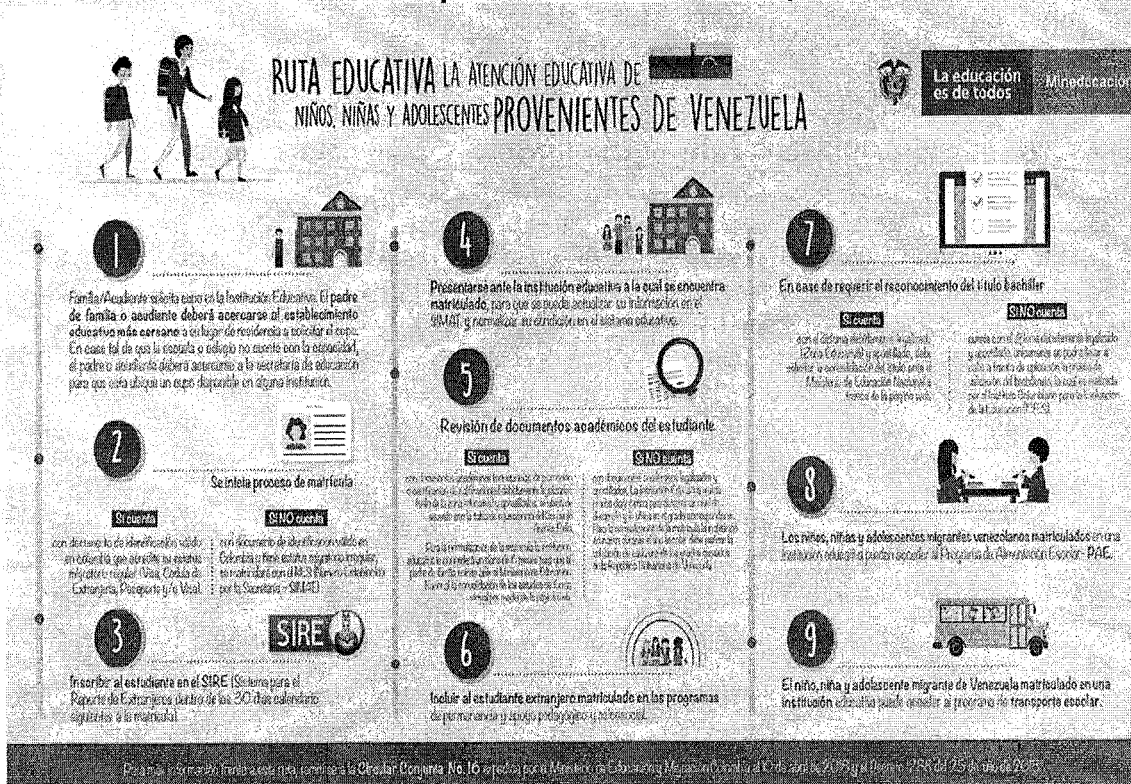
RUTA EDUCATIVA LA ATENCIÓN EDUCATIVA DE NIÑOS, NIÑAS Y ADOLESCENTES PROVENIENTES DE VENEZUELA

La educación es de todos

Mineducación

1

Familia/Acudiente solicita cupo en la Institución Educativa. El padre de familia o acudiente deberá acercarse al establecimiento educativo más cercano a su lugar de residencia a solicitar el cupo. En caso tal de que la escuela o colegio no cuente con la capacidad, el padre o acudiente deberá acercarse a la secretaría de educación para que ésta ubique un cupo disponible en alguna institución.

2

Se inicia proceso de matrícula

Sí cuenta

con documento de identificación válido en Colombia que acredite su estatus migratorio regular: Visa, Cédula de Extranjería, Pasaporte y/o Visa).

SI NO cuenta

con documento de identificación válido en Colombia o tiene estatus migratorio irregular, se matriculará con el NES (Número Establecido por la Secretaría – SIMAT)

3

SIRE

Inscribir al estudiante en el SIRE (Sistema para el Reporte de Extranjeros dentro de los 30 días calendario siguientes a la matrícula).

4

Presentarse ante la institución educativa a la cual se encuentra matriculado, para que se pueda actualizar su información en el SIMAT y normalizar su condición en el sistema educativo.

5

Revisión de documentos académicos del estudiante

Sí cuenta

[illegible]

SI NO cuenta

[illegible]

6

Incluir al estudiante extranjero matriculado en los programas de permanencia y apoyo pedagógico y psicosocial.

7

En caso de requerir el reconocimiento del título bachiller

Sí cuenta

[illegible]

SI NO cuenta

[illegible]

8

Los niños, niñas y adolescentes migrantes venezolanos matriculados en una institución educativa pueden acceder al Programa de Alimentación Escolar- PAE.

9

El niño, niña y adolescente migrante de Venezuela matriculado en una institución educativa puede acceder al programa de transporte escolar.

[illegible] Circular Conjunta No.16 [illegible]